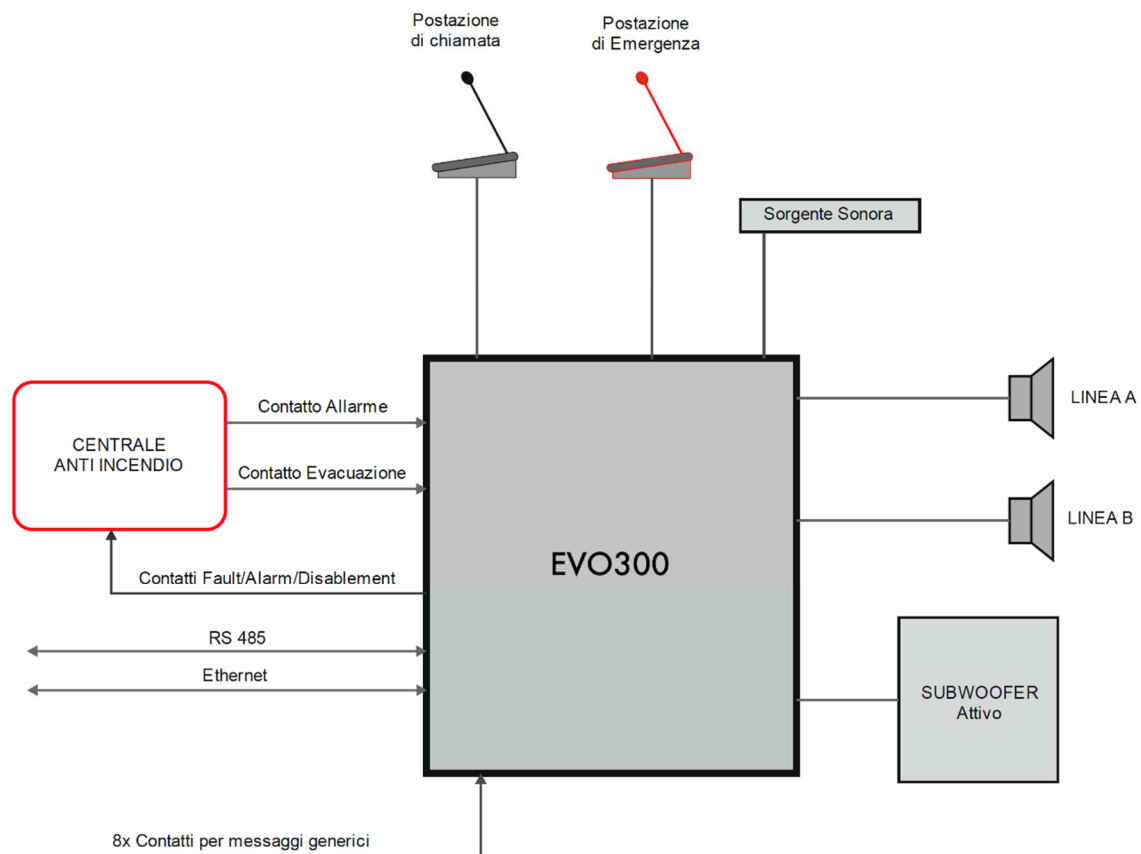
Postazione di chiamata

Postazione di Emergenza

Sorgente Sonora

CENTRALE ANTI INCENDIO

Contatto Allarme

Contatto Evacuazione

Contatti Fault/Alarm/Disablement

RS 485

Ethernet

EVO300

LINEA A

LINEA B

SUBWOOFER Attivo

8x Contatti per messaggi generici